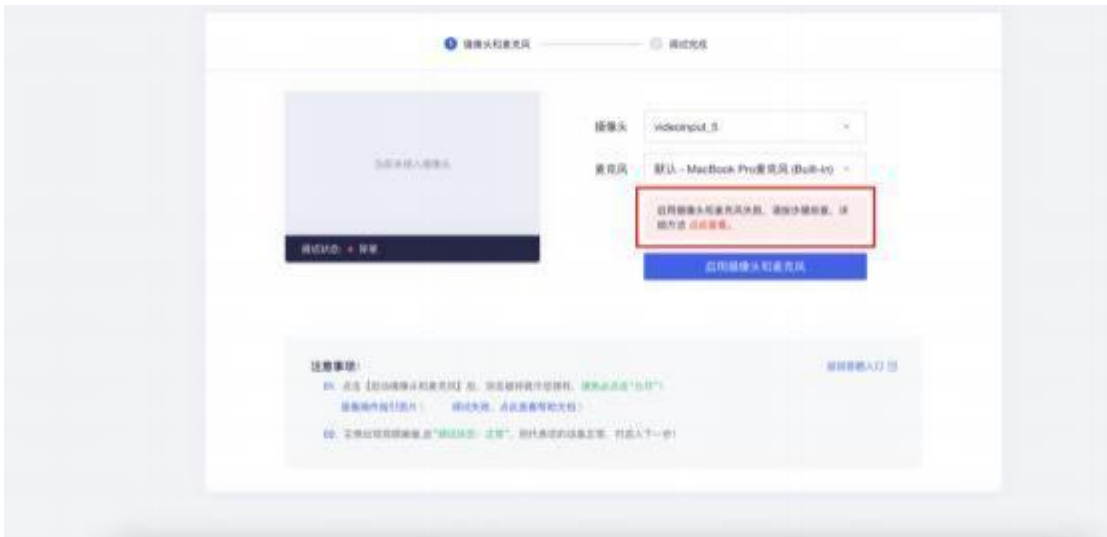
1 摄像头和麦克风 —— 2 调试完成

当前未接入摄像头

调试状态：• 异常

摄像头 videoinput_3

麦克风 默认 - MacBook Pro麦克风 (Built-in)

启用摄像头和麦克风失败，请按步骤排查。详细方法 点此查看。

启用摄像头和麦克风

注意事项:

01 点击【启动摄像头和麦克风】后，浏览器弹窗提示授权，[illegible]
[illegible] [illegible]

02 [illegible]"调试状态：正常"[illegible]

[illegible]